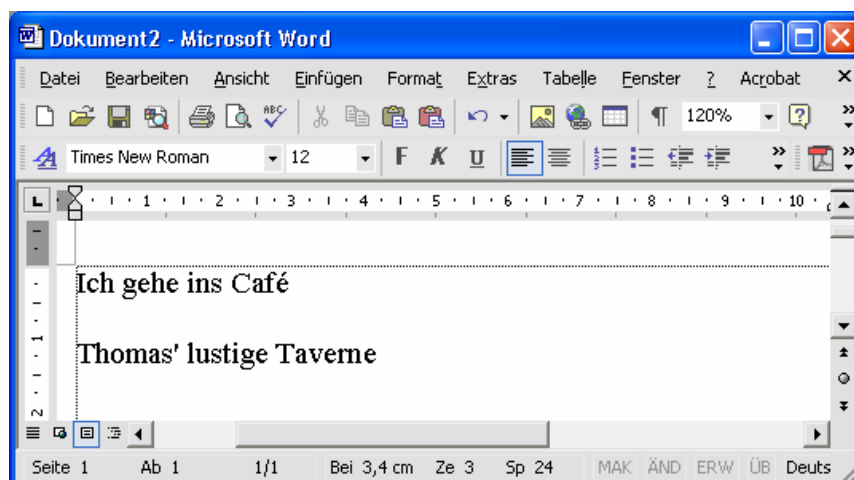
Dokument2 - Microsoft Word

Datei Bearbeiten Ansicht Einfügen Format Extras Tabelle Fenster ? Acrobat

120%

Times New Roman 12 F K U

1 2 3 4 5 6 7 8 9 10

Ich gehe ins Café

Thomas' lustige Taverne

Seite 1 Ab 1 1/1 Bei 3,4 cm Ze 3 Sp 24 MAK ÄND ERW ÜB Deuts